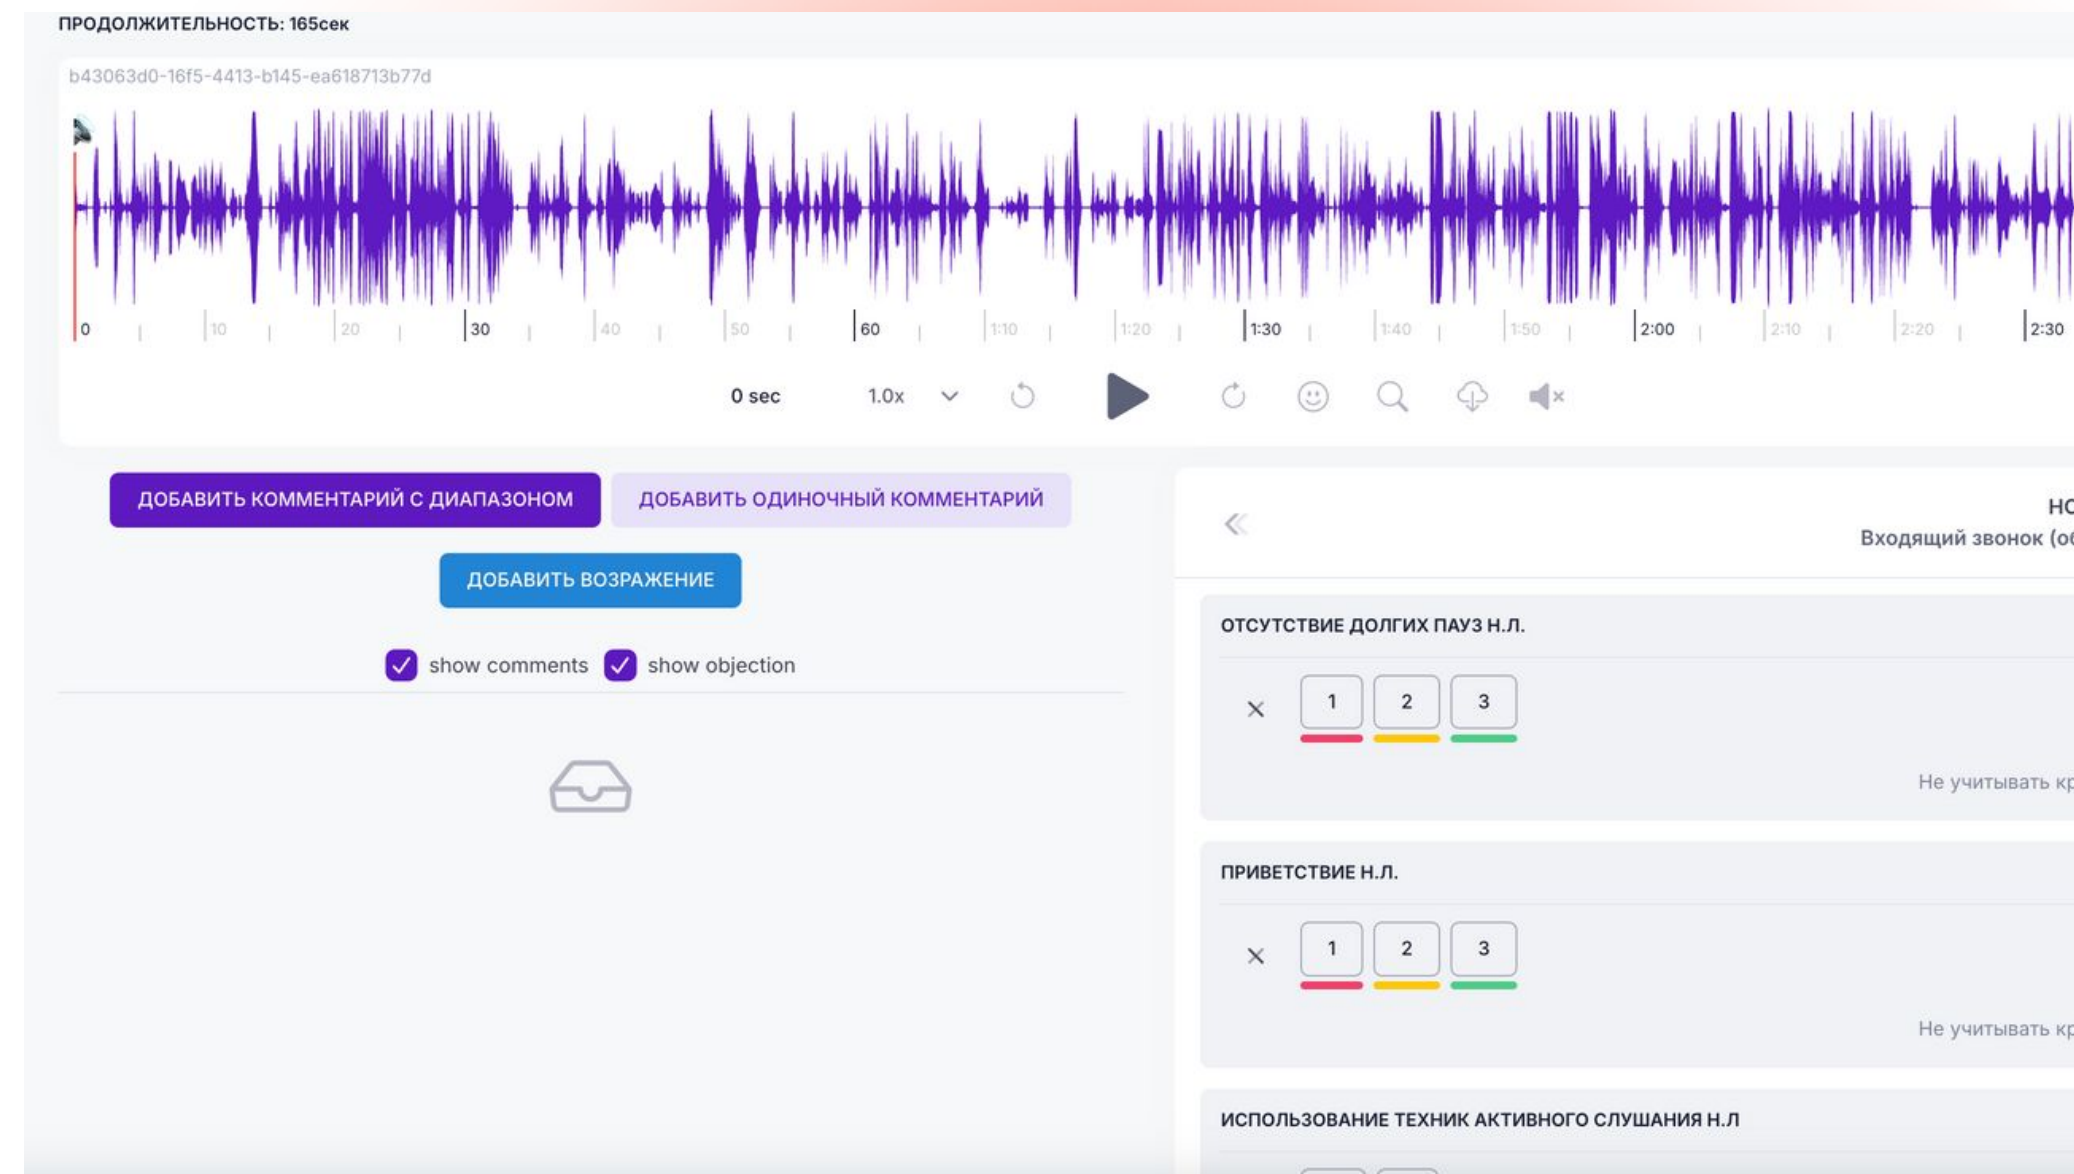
ПРОДОЛЖИТЕЛЬНОСТЬ: 165сек

b43063d0-16f5-4413-b145-ea618713b77d

0 10 20 30 40 50 60 1:10 1:20 1:30 1:40 1:50 2:00 2:10 2:20 2:30

0 sec 1.0x

ДОБАВИТЬ КОММЕНТАРИЙ С ДИАПАЗОНОМ ДОБАВИТЬ ОДИНОЧНЫЙ КОММЕНТАРИЙ

ДОБАВИТЬ ВОЗРАЖЕНИЕ

show comments show objection

НО
Входящий звонок (о

ОТСУТСТВИЕ ДОЛГИХ ПАУЗ Н.Л.

1 2 3

Не учитывать кр

ПРИВЕТСТВИЕ Н.Л.

1 2 3

Не учитывать кр

ИСПОЛЬЗОВАНИЕ ТЕХНИК АКТИВНОГО СЛУШАНИЯ Н.Л